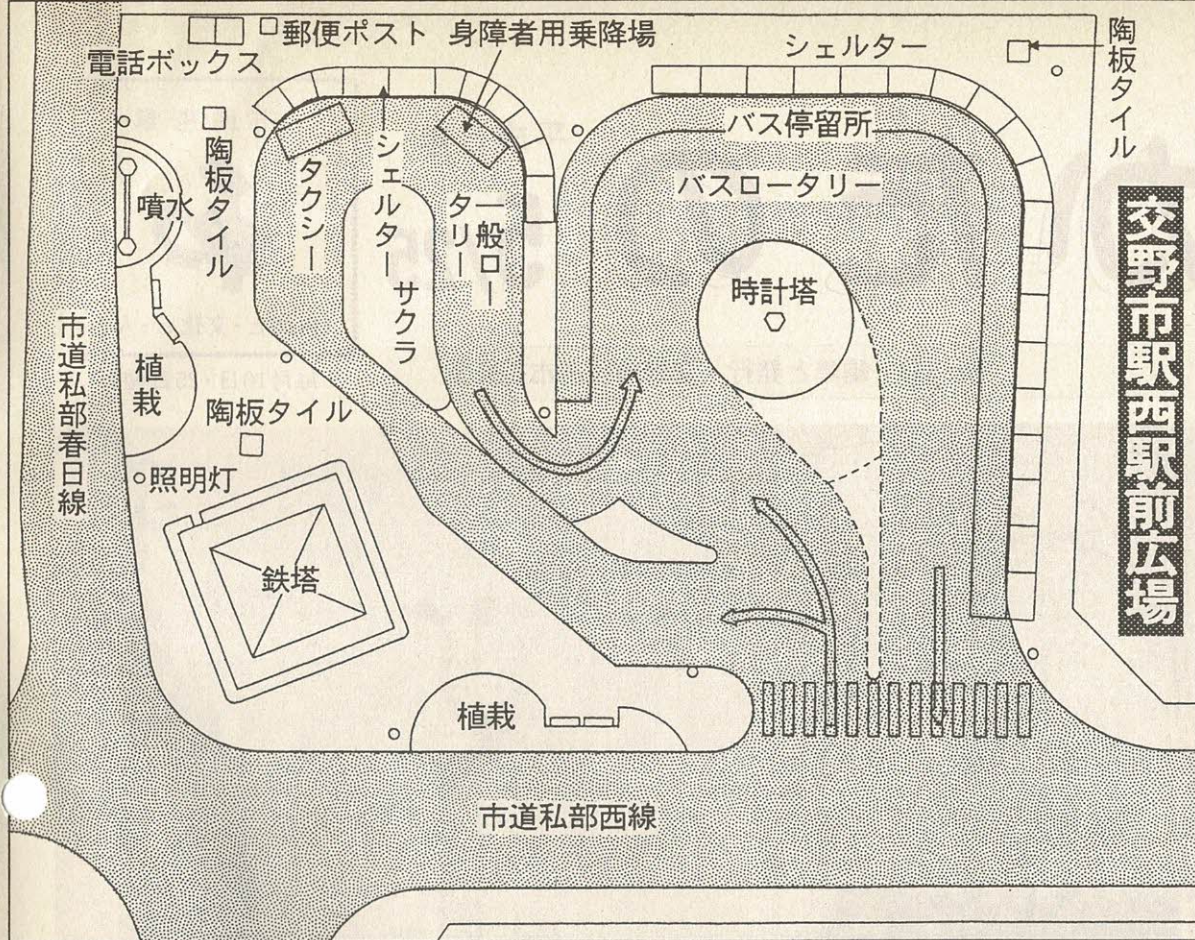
交野市駅西駅前広場

電話ボックス
郵便ポスト
身障者用乗降場
シェルター
陶板タイル
陶板タイル
噴水
タクシー
シェルター
サクラ
一般ロータリー
バス停留所
バスロータリー
時計塔
市道私部春日線
植栽
陶板タイル
照明灯
鉄塔
植栽
市道私部西線